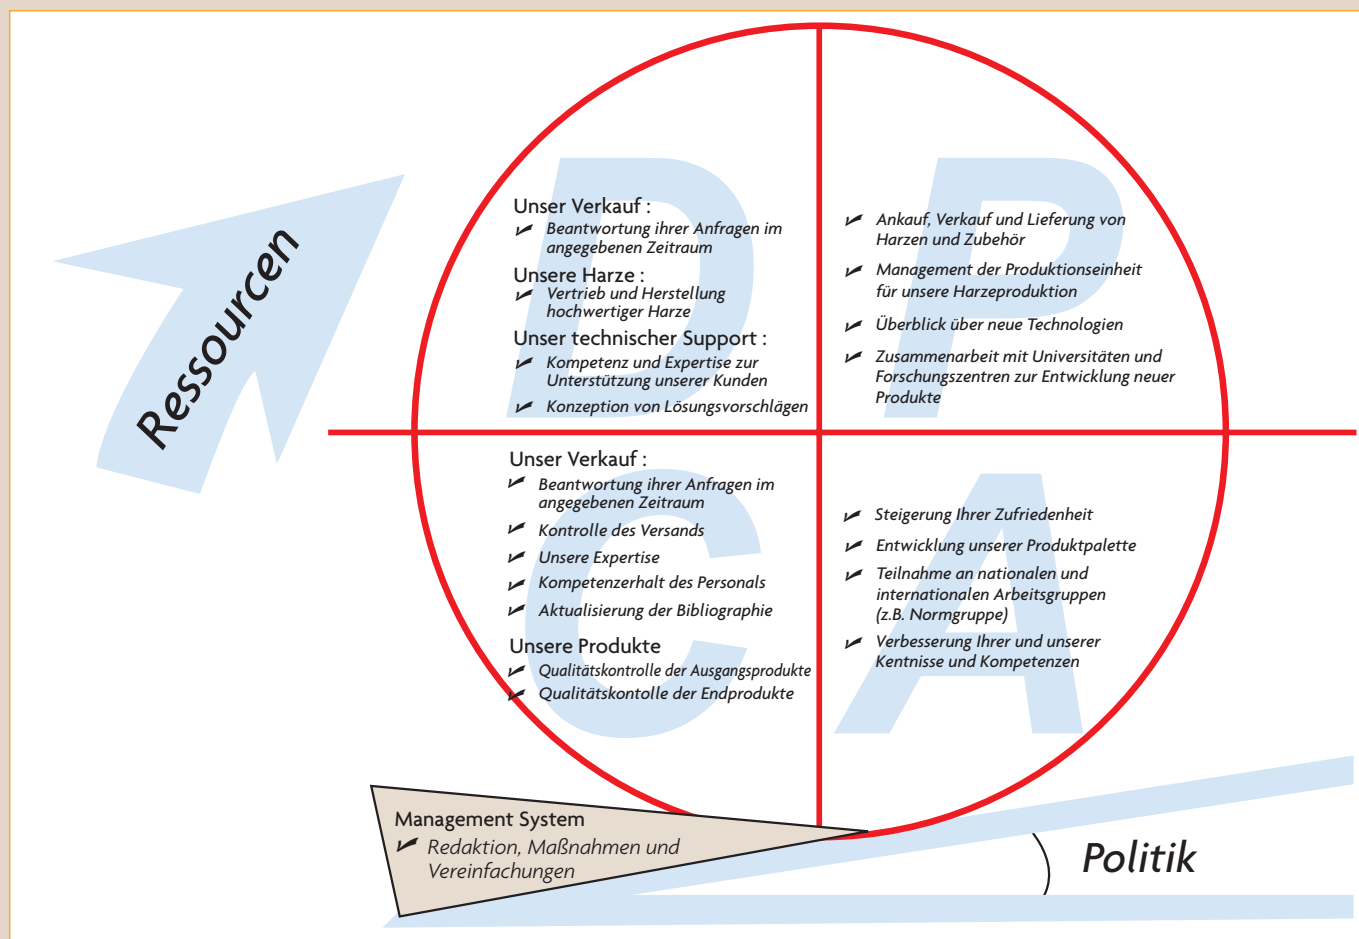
Ressourcen

Unser Verkauf :
- Beantwortung ihrer Anfragen im angegebenen Zeitraum

Unsere Harze :
- Vertrieb und Herstellung hochwertiger Harze

Unser technischer Support :
- Kompetenz und Expertise zur Unterstützung unserer Kunden
- Konzeption von Lösungsvorschlägen

- Ankauf, Verkauf und Lieferung von Harzen und Zubehör
- Management der Produktionseinheit für unsere Harzeproduktion
- Überblick über neue Technologien
- Zusammenarbeit mit Universitäten und Forschungszentren zur Entwicklung neuer Produkte

Unser Verkauf :
- Beantwortung ihrer Anfragen im angegebenen Zeitraum
- Kontrolle des Versands
- Unsere Expertise
- Kompetenzerhalt des Personals
- Aktualisierung der Bibliographie

Unsere Produkte
- Qualitätskontrolle der Ausgangsprodukte
- Qualitätskontolle der Endprodukte

- Steigerung Ihrer Zufriedenheit
- Entwicklung unserer Produktpalette
- Teilnahme an nationalen und internationalen Arbeitsgruppen (z.B. Normgruppe)
- Verbesserung Ihrer und unserer Kentnisse und Kompetenzen

Management System
- Redaktion, Maßnahmen und Vereinfachungen

Politik